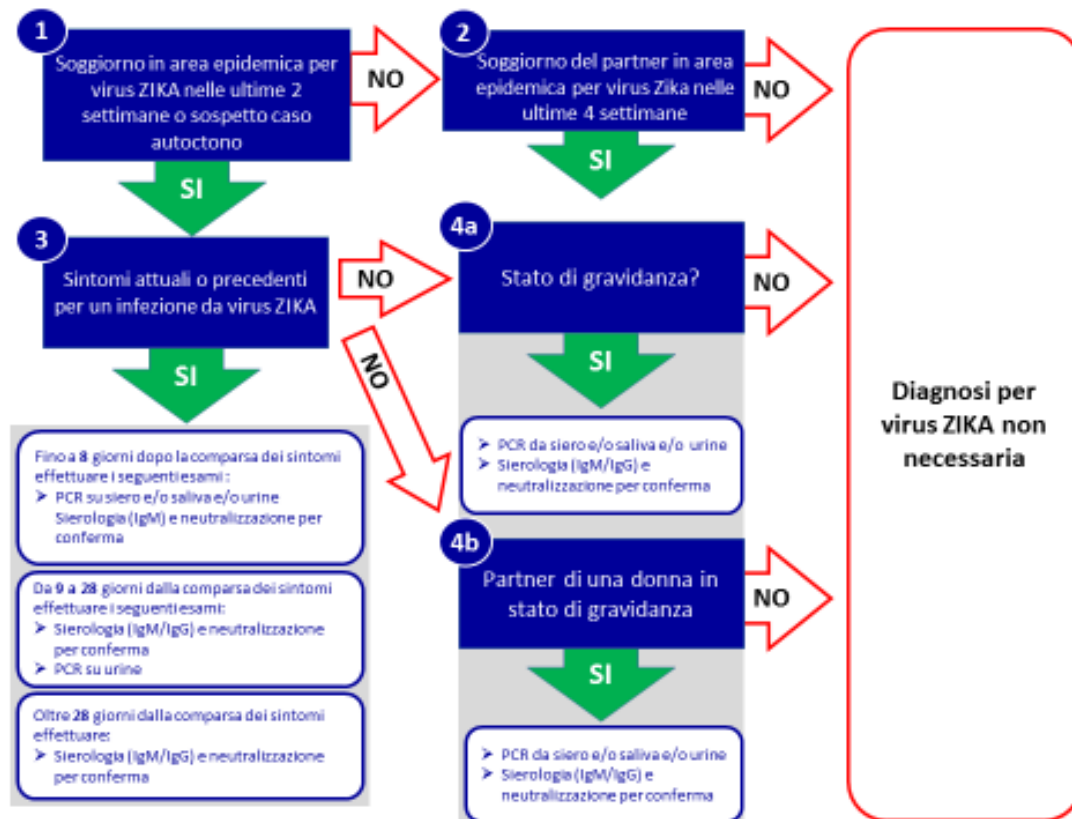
1

Soggiorno in area epidemica per virus ZIKA nelle ultime 2 settimane o sospetto caso autoctono

NO

2

Soggiorno del partner in area epidemica per virus Zika nelle ultime 4 settimane

NO

SI

SI

3

Sintomi attuali o precedenti per un infezione da virus ZIKA

NO

4a

Stato di gravidanza?

NO

NO

SI

SI

Fino a **8** giorni dopo la comparsa dei sintomi effettuare i seguenti esami :
➢ PCR su siero e/o saliva e/o urine Sierologia (IgM) e neutralizzazione per conferma

Da **9** a **28** giorni dalla comparsa dei sintomi effettuare i seguenti esami:
➢ Sierologia (IgM/IgG) e neutralizzazione per conferma
➢ PCR su urine

Oltre **28** giorni dalla comparsa dei sintomi effettuare:
➢ Sierologia (IgM/IgG) e neutralizzazione per conferma

➢ PCR da siero e/o saliva e/o urine
➢ Sierologia (IgM/IgG) e neutralizzazione per conferma

4b

Partner di una donna in stato di gravidanza

NO

SI

➢ PCR da siero e/o saliva e/o urine
➢ Sierologia (IgM/IgG) e neutralizzazione per conferma

Diagnosi per virus ZIKA non necessaria